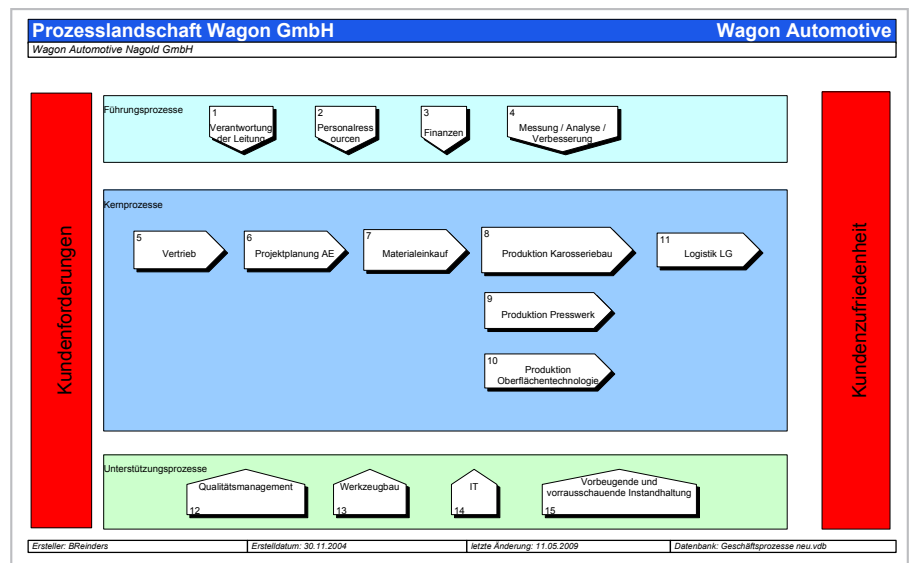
Prozesslandschaft Wagon GmbH

Wagon Automotive

Wagon Automotive Nagold GmbH

Kundenforderungen

Führungsprozesse

1 Verantwortung der Leitung

2 Personalressourcen

3 Finanzen

4 Messung / Analyse / Verbesserung

Kernprozesse

5 Vertrieb

6 Projektplanung AE

7 Materialeinkauf

8 Produktion Karosseriebau

11 Logistik LG

9 Produktion Presswerk

10 Produktion Oberflächentechnologie

Unterstützungsprozesse

Qualitätsmanagement 12

Werkzeugbau 13

IT 14

Vorbeugende und vorrausschauende Instandhaltung 15

Kundenzufriedenheit

| Ersteller: BReinders | Erstelldatum: 30.11.2004 | letzte Änderung: 11.05.2009 | Datenbank: Geschäftsprozesse neu.vdb |
|---|---|---|---|